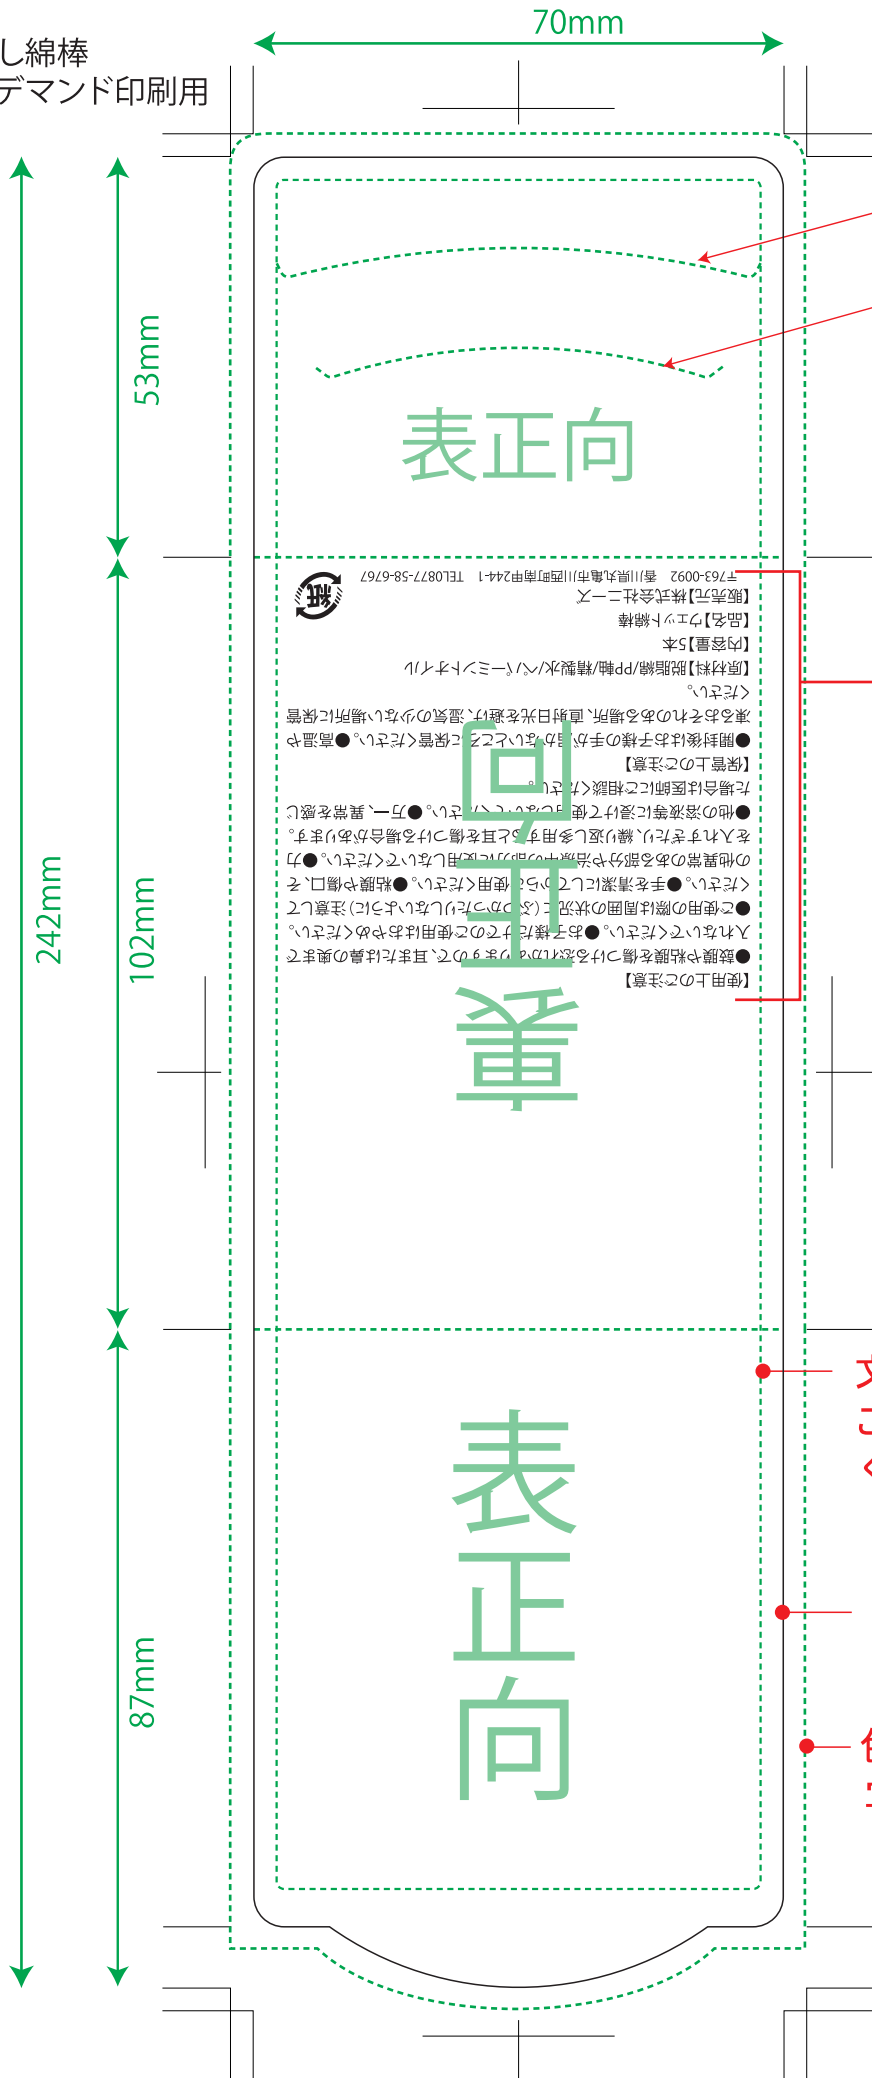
し綿棒
デマンド印刷用

70mm

242mm

53mm

102mm

87mm

表正向

裏向

表正向

〒763-0092　香川県丸亀市川西町南甲244-1　TEL0877-58-6767
【販売元】株式会社ニーズ
【品名】ウェッジ綿棒
【内容量】5本
【原材料】脱脂綿/PP軸/精製水/ペパーミントオイル
【使用上のご注意】
●鼓膜や粘膜を傷つけるおそれがありますので、耳または鼻の奥まで入れないでください。●お子様だけでのご使用はおやめください。●ご使用の際は周囲の状況に注意してください。●手を清潔にしてからご使用ください。●粘膜や傷口、その他異常のある部分や治療中の部分に使用しないでください。●万一、異常を感じた場合は医師にご相談ください。●他の溶液等に浸けて使用しないでください。
【保管上のご注意】
●開封後はお子様の手の届かないところに保管ください。●高温や湿気のある場所、直射日光を避け、湿気の少ない場所に保管ください。